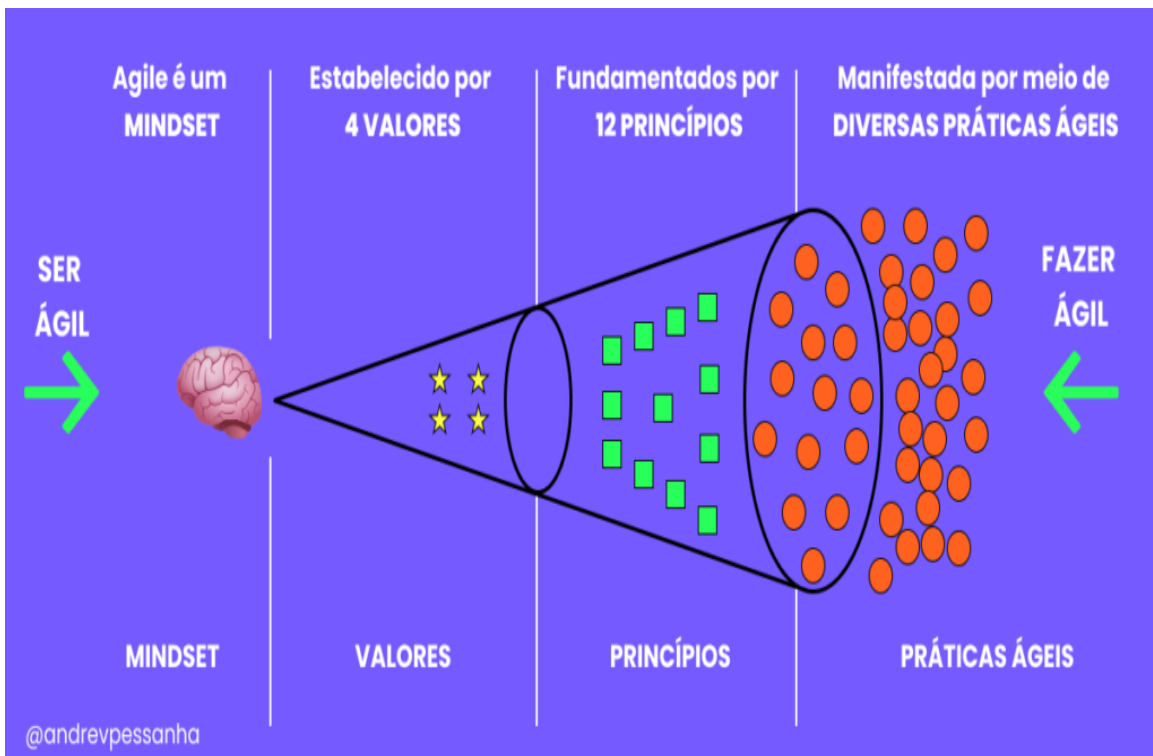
Agile é um MINDSET

Estabelecido por 4 VALORES

Fundamentados por 12 PRINCÍPIOS

Manifestada por meio de DIVERSAS PRÁTICAS ÁGEIS

SER ÁGIL

FAZER ÁGIL

MINDSET

VALORES

PRINCÍPIOS

PRÁTICAS ÁGEIS

@andrevpessanha